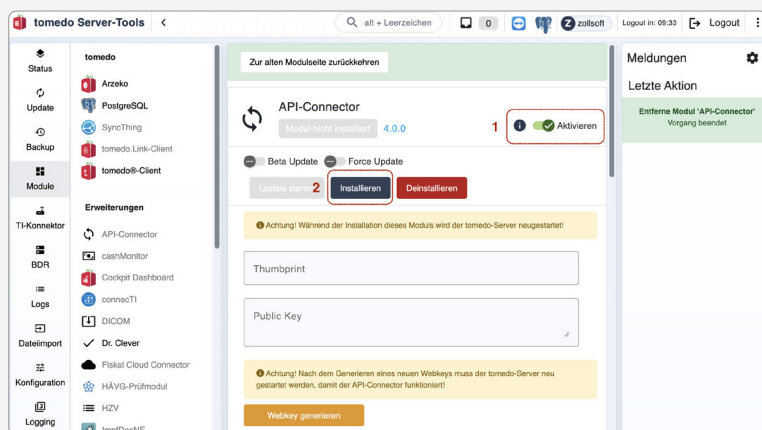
tomedo Server-Tools

alt + Leerzeichen

0

zollsoft

Logout in: 09:33

Logout

Status

Update

Backup

Module

TI-Konnektor

BDR

Logs

Dateiimport

Konfiguration

Logging

tomedo

Arzeko

PostgreSQL

SyncThing

tomedo.Link-Client

tomedo®-Client

Erweiterungen

API-Connector

cashMonitor

Cockpit Dashboard

connecTI

DICOM

Dr. Clever

Fiskal Cloud Connector

HÄVG-Prüfmodul

HZV

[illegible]

Zur alten Modulseite zurückkehren

API-Connector

Modul nicht installiert

4.0.0

1

Aktivieren

Beta Update

Force Update

Update starten

2

Installieren

Deinstallieren

Achtung! Während der Installation dieses Moduls wird der tomedo-Server neugestartet!

Thumbprint

Public Key

Achtung! Nach dem Generieren eines neuen Webkeys muss der tomedo-Server neu gestartet werden, damit der API-Connector funktioniert!

Webkey generieren

Meldungen

Letzte Aktion

Entferne Modul 'API-Connector'
Vorgang beendet